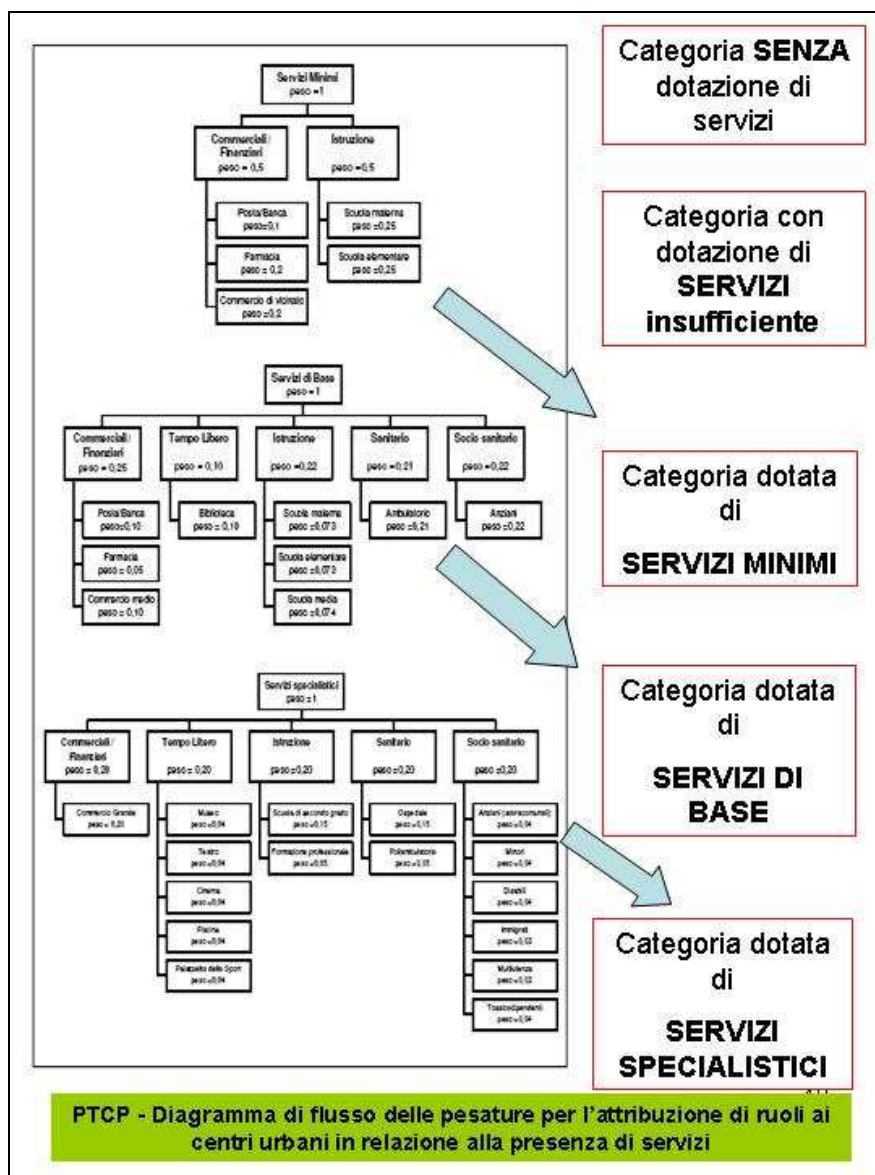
Servizi Minimi
peso = 1

Commerciali / Finanziari
peso = 0,5

Istruzione
peso = 0,5

Posta/Banca
peso = 0,1

Farmacia
peso = 0,2

Commercio di vicinato
peso = 0,2

Scuola materna
peso = 0,25

Scuola elementare
peso = 0,25

Servizi di Base
peso = 1

Commerciali / Finanziari
peso = 0,25

Tempo Libero
peso = 0,10

Istruzione
peso = 0,22

Sanitario
peso = 0,21

Socio sanitario
peso = 0,22

Posta/Banca
peso = 0,10

Farmacia
peso = 0,05

Commercio medio
peso = 0,10

Biblioteca
peso = 0,10

Scuola materna
peso = 0,073

Scuola elementare
peso = 0,073

Scuola media
peso = 0,074

Ambulatorio
peso = 0,21

Anziani
peso = 0,22

Servizi specialistici
peso = 1

Commerciali / Finanziari
peso = 0,20

Tempo Libero
peso = 0,20

Istruzione
peso = 0,20

Sanitario
peso = 0,20

Socio sanitario
peso = 0,20

Commercio Grande
peso = 0,20

Musei
peso = 0,04

Teatro
peso = 0,04

Cinema
peso = 0,04

Piscina
peso = 0,04

Palazzetto dello Sport
peso = 0,04

Scuola di secondo grado
peso = 0,15

Formazione professionale
peso = 0,05

Ospedale
peso = 0,15

Poliambulatorio
peso = 0,05

Anziani (sovracomunali)
peso = 0,04

Minori
peso = 0,04

Disabili
peso = 0,04

Immigrati
peso = 0,02

Multiutenza
peso = 0,02

Tossicodipendenti
peso = 0,04

Categoria SENZA dotazione di servizi

Categoria con dotazione di SERVIZI insufficiente

Categoria dotata di SERVIZI MINIMI

Categoria dotata di SERVIZI DI BASE

Categoria dotata di SERVIZI SPECIALISTICI

PTCP - Diagramma di flusso delle pesature per l'attribuzione di ruoli ai centri urbani in relazione alla presenza di servizi